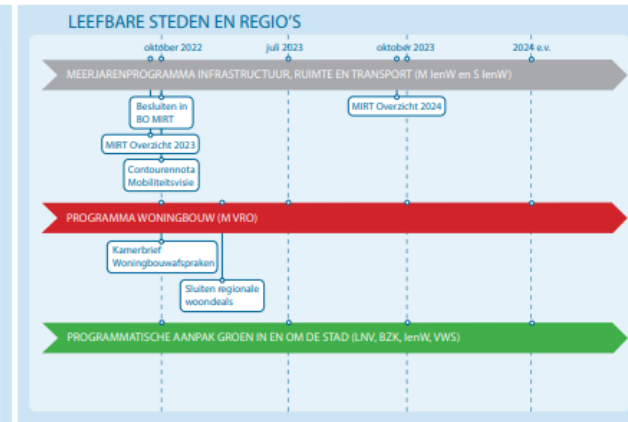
LEEFBARE STEDEN EN REGIO'S

oktober 2022

juli 2023

oktober 2023

2024 e.v.

MEERJARENPROGRAMMA INFRASTRUCTUUR, RUIMTE EN TRANSPORT (M IenW en S IenW)

Besluiten in BO MIRT

MIRT Overzicht 2024

MIRT Overzicht 2023

Contourennota Mobiliteitsvisie

PROGRAMMA WONINGBOUW (M VRO)

Kamerbrief Woningbouwafspraken

Sluiten regionale woondeals

PROGRAMMATISCHE AANPAK GROEN IN EN OM DE STAD (LNV, BZK, IenW, VWS)